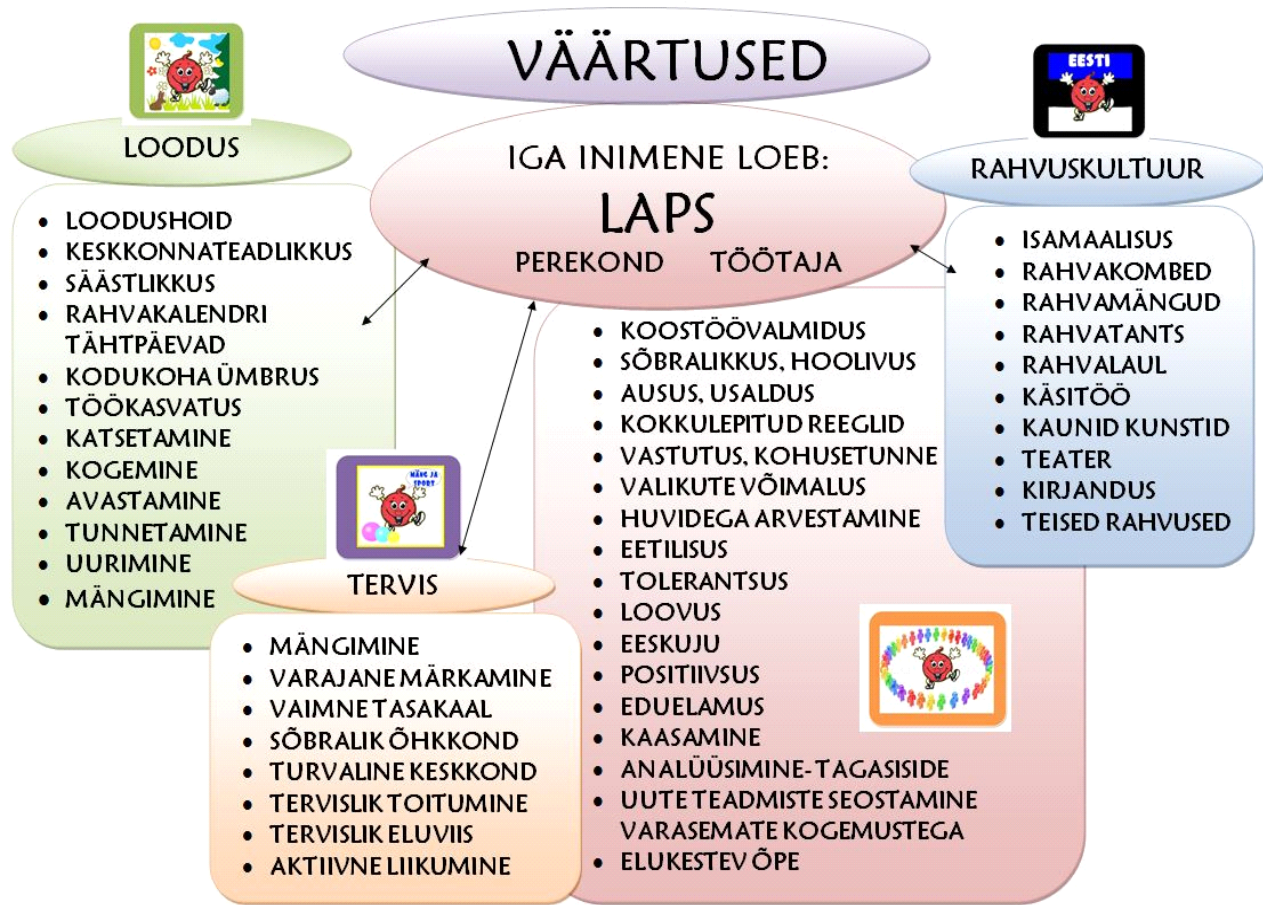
VÄÄRTUSED

IGA INIMENE LOEB:
LAPS
PEREKOND TÖÖTAJA

EESTI

LOODUS

- LOODUSHOID
- KESKKONNATEADLIKKUS
- SÄÄSTLIKKUS
- RAHVAKALENDRI TÄHTPÄEVAD
- KODUKOHA ÜMBRUS
- TÖÖKASVATUS
- KATSETAMINE
- KOGEMINE
- AVASTAMINE
- TUNNETAMINE
- UURIMINE
- MÄNGIMINE

RAHVUSKULTUUR

- ISAMAALISUS
- RAHVAKOMBED
- RAHVAMÄNGUD
- RAHVATANTS
- RAHVALAUL
- KÄSITÖÖ
- KAUNID KUNSTID
- TEATER
- KIRJANDUS
- TEISED RAHVUSED

- KOOSTÖÖVALMIDUS
- SÕBRALIKKUS, HOOLIVUS
- AUSUS, USALDUS
- KOKKULEPITUD REEGLID
- VASTUTUS, KOHUSETUNNE
- VALIKUTE VÕIMALUS
- HUVIDEGA ARVESTAMINE
- EETILISUS
- TOLERANTSUS
- LOOVUS
- EESKUJU
- POSITIIVSUS
- EDUELAMUS
- KAASAMINE
- ANALÜÜSIMINE- TAGASISIDE
- UUTE TEADMISTE SEOSTAMINE VARASEMATE KOGEMUSTEGA
- ELUKESTEV ÕPE

MÄNG JA SPORT

TERVIS

- MÄNGIMINE
- VARAJANE MÄRKAMINE
- VAIMNE TASAKAAL
- SÕBRALIK ÕHKKOND
- TURVALINE KESKKOND
- TERVISLIK TOITUMINE
- TERVISLIK ELUVIIS
- AKTIIVNE LIIKUMINE